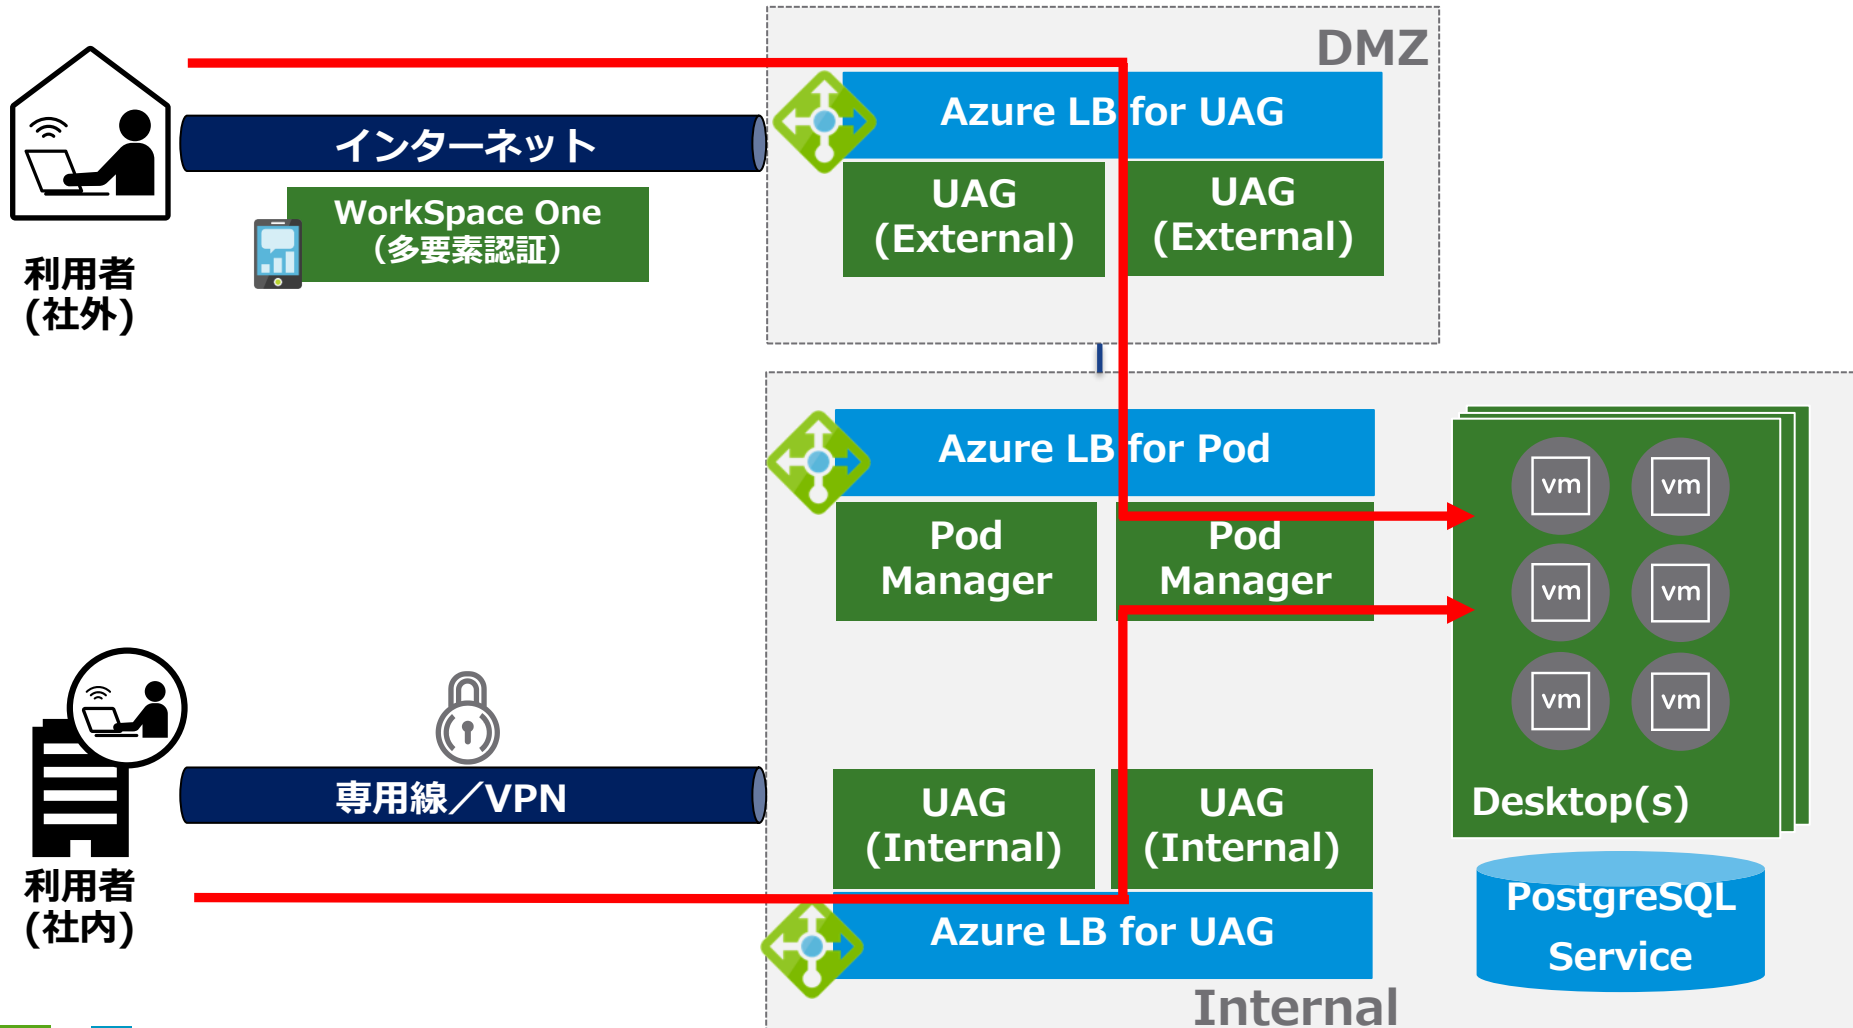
DMZ

インターネット

WorkSpace One
(多要素認証)

利用者
(社外)

Azure LB for UAG

UAG
(External)

UAG
(External)

Azure LB for Pod

Pod
Manager

Pod
Manager

vm vm
vm vm
vm vm

Desktop(s)

専用線/VPN

利用者
(社内)

UAG
(Internal)

UAG
(Internal)

Azure LB for UAG

PostgreSQL
Service

Internal